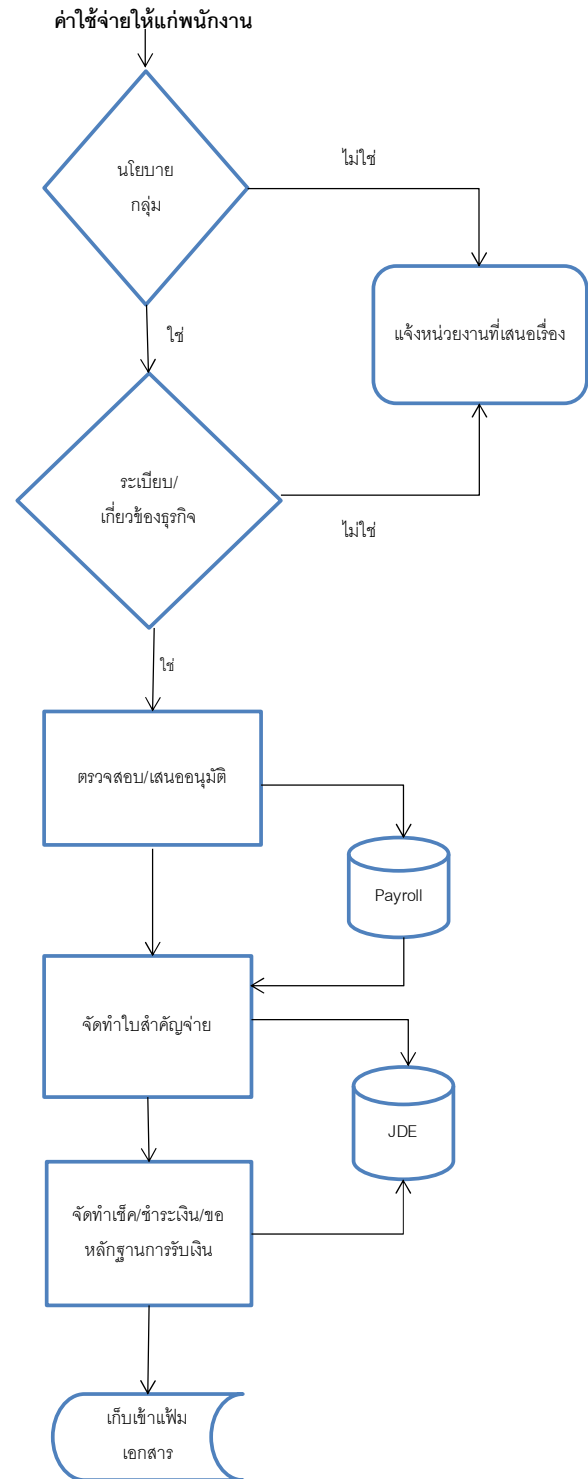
ค่าใช้จ่ายให้แก่พนักงาน

นโยบาย
กลุ่ม

ไม่ใช่

แจ้งหน่วยงานที่เสนอเรื่อง

ใช่

ระเบียบ/
เกี่ยวข้องธุรกิจ

ไม่ใช่

ใช่

ตรวจสอบ/เสนออนุมัติ

Payroll

จัดทำใบสำคัญจ่าย

JDE

จัดทำเช็ค/ชำระเงิน/ขอ
หลักฐานการรับเงิน

เก็บเข้าแฟ้ม
เอกสาร